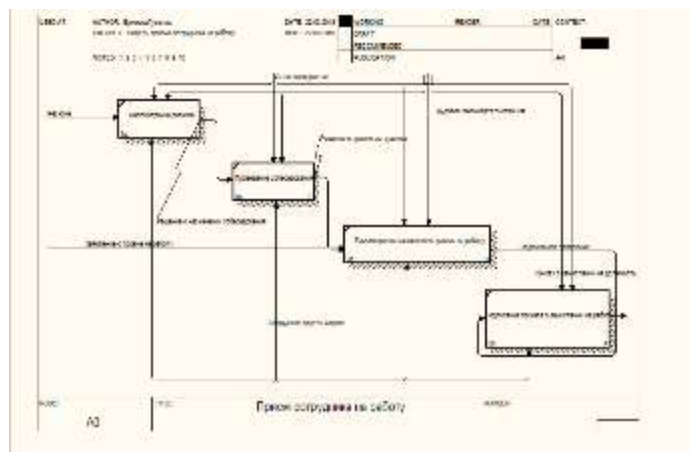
USED AT: AUTHOR: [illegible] DATE: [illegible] WORKING READER DATE CONTEXT:
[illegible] REV: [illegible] DRAFT
RECOMMENDED
NOTES: 1 2 3 4 5 6 7 8 9 10 PUBLICATION A0

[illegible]
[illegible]
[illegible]
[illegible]
Проведение собеседования
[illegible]
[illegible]
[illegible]
Рассмотрение заявления о приеме на работу
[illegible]
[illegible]
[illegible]
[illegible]

NODE: A0 TITLE: Прием сотрудника на работу NUMBER: